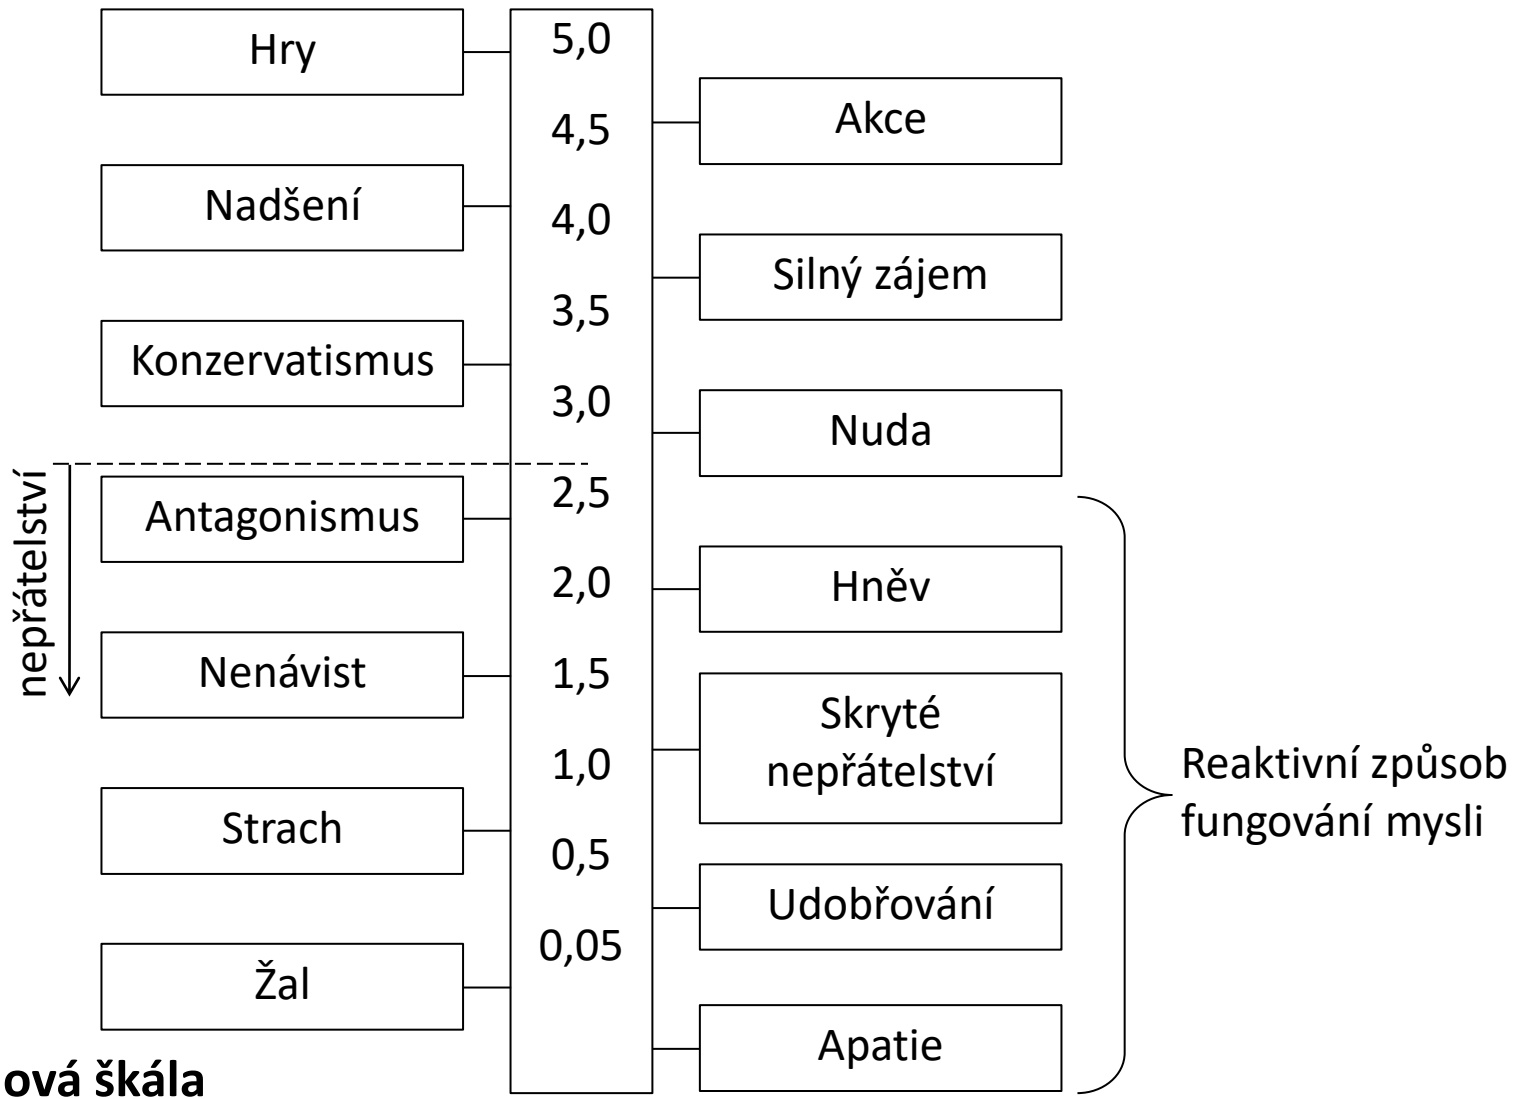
Hry

Nadšení

Konzervatismus

Antagonismus

Nenávist

Strach

Žal

nepřátelství

5,0
4,5
4,0
3,5
3,0
2,5
2,0
1,5
1,0
0,5
0,05

Akce

Silný zájem

Nuda

Hněv

Skryté nepřátelství

Udobřování

Apatie

Reaktivní způsob fungování mysli

ová škála